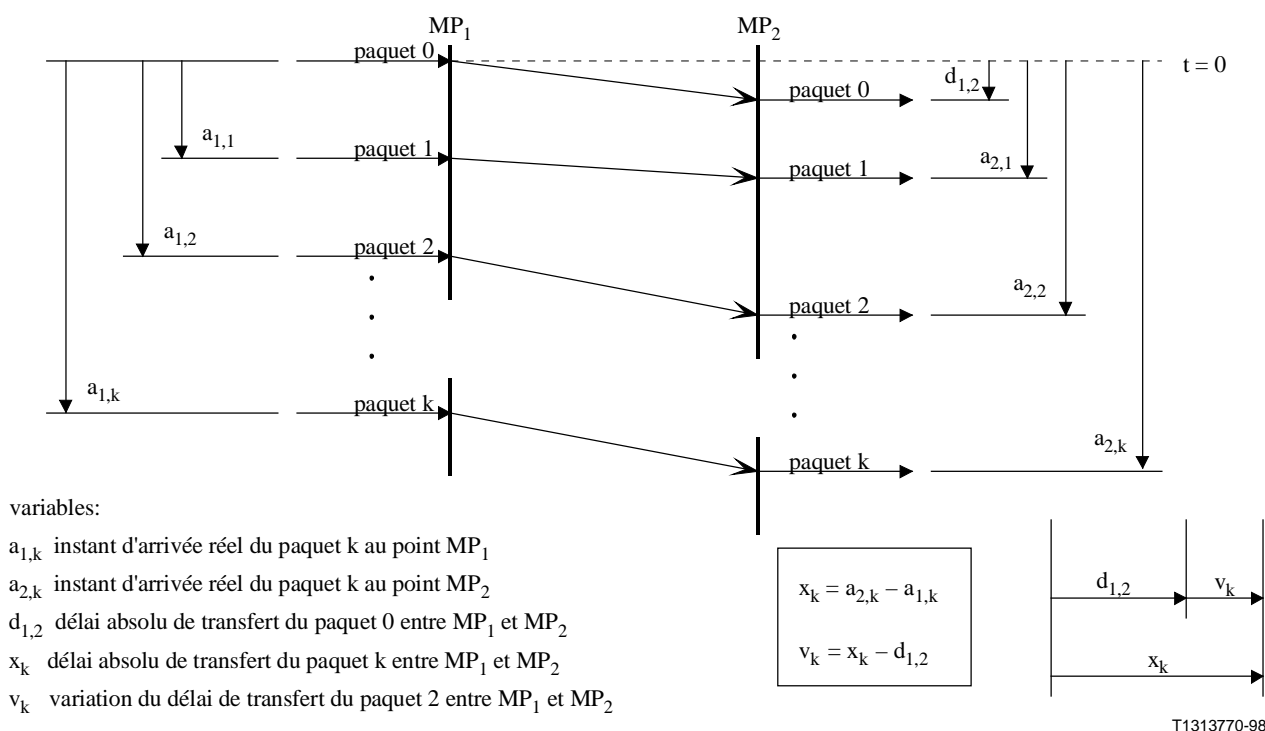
$MP_1$

$MP_2$

paquet 0

paquet 0

$d_{1,2}$

t = 0

$a_{1,1}$

paquet 1

paquet 1

$a_{2,1}$

$a_{1,2}$

paquet 2

paquet 2

$a_{2,2}$

$a_{1,k}$

paquet k

paquet k

$a_{2,k}$

variables:

$a_{1,k}$ instant d'arrivée réel du paquet k au point $MP_1$

$a_{2,k}$ instant d'arrivée réel du paquet k au point $MP_2$

$d_{1,2}$ délai absolu de transfert du paquet 0 entre $MP_1$ et $MP_2$

$x_k$ délai absolu de transfert du paquet k entre $MP_1$ et $MP_2$

$v_k$ variation du délai de transfert du paquet 2 entre $MP_1$ et $MP_2$

$x_k = a_{2,k} - a_{1,k}$

$v_k = x_k - d_{1,2}$

$d_{1,2}$

$v_k$

$x_k$

T1313770-98